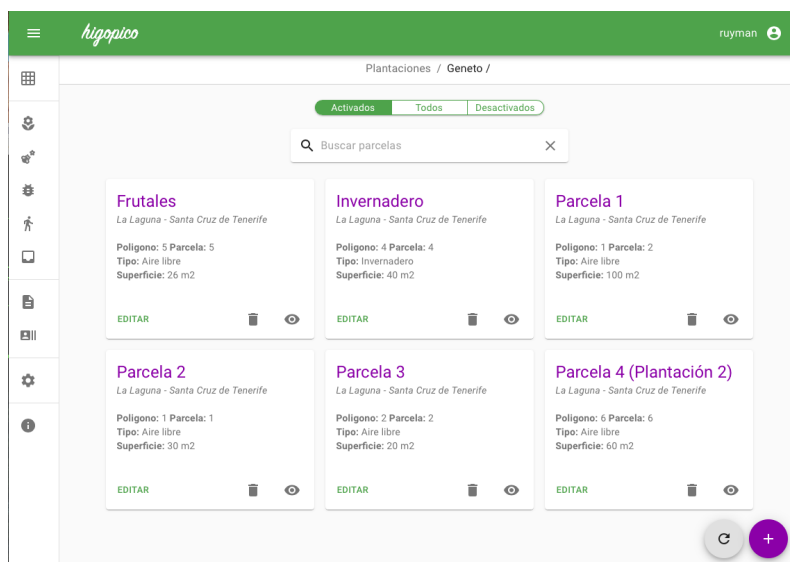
higopico

ruyman

Plantaciones / Geneto /

Activados | Todos | Desactivados

Buscar parcelas

Frutales
La Laguna - Santa Cruz de Tenerife
Poligono: 5 Parcela: 5
Tipo: Aire libre
Superficie: 26 m2
EDITAR

Invernadero
La Laguna - Santa Cruz de Tenerife
Poligono: 4 Parcela: 4
Tipo: Invernadero
Superficie: 40 m2
EDITAR

Parcela 1
La Laguna - Santa Cruz de Tenerife
Poligono: 1 Parcela: 2
Tipo: Aire libre
Superficie: 100 m2
EDITAR

Parcela 2
La Laguna - Santa Cruz de Tenerife
Poligono: 1 Parcela: 1
Tipo: Aire libre
Superficie: 30 m2
EDITAR

Parcela 3
La Laguna - Santa Cruz de Tenerife
Poligono: 2 Parcela: 2
Tipo: Aire libre
Superficie: 20 m2
EDITAR

Parcela 4 (Plantación 2)
La Laguna - Santa Cruz de Tenerife
Poligono: 6 Parcela: 6
Tipo: Aire libre
Superficie: 60 m2
EDITAR

+